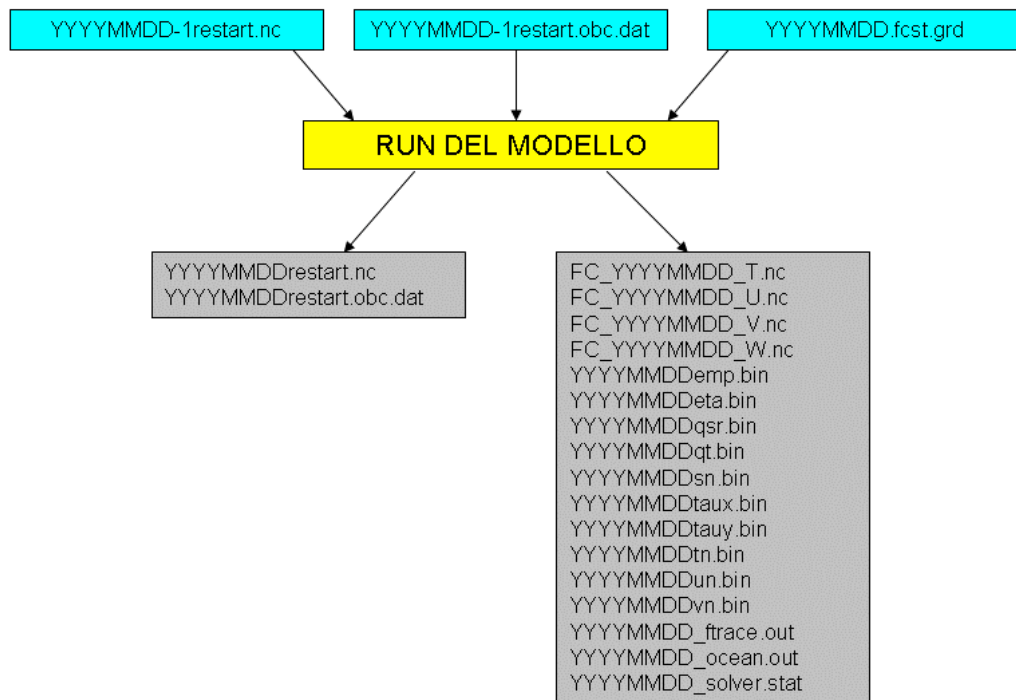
YYYYMMDD-1restart.nc

YYYYMMDD-1restart.obc.dat

YYYYMMDD.fcst.grd

RUN DEL MODELLO

YYYYMMDDrestart.nc
YYYYMMDDrestart.obc.dat

FC_YYYYMMDD_T.nc
FC_YYYYMMDD_U.nc
FC_YYYYMMDD_V.nc
FC_YYYYMMDD_W.nc
YYYYMMDDemp.bin
YYYYMMDDeta.bin
YYYYMMDDqsr.bin
YYYYMMDDqt.bin
YYYYMMDDsn.bin
YYYYMMDDtaux.bin
YYYYMMDDtauy.bin
YYYYMMDDtn.bin
YYYYMMDDun.bin
YYYYMMDDvn.bin
YYYYMMDD_ftrace.out
YYYYMMDD_ocean.out
YYYYMMDD_solver.stat